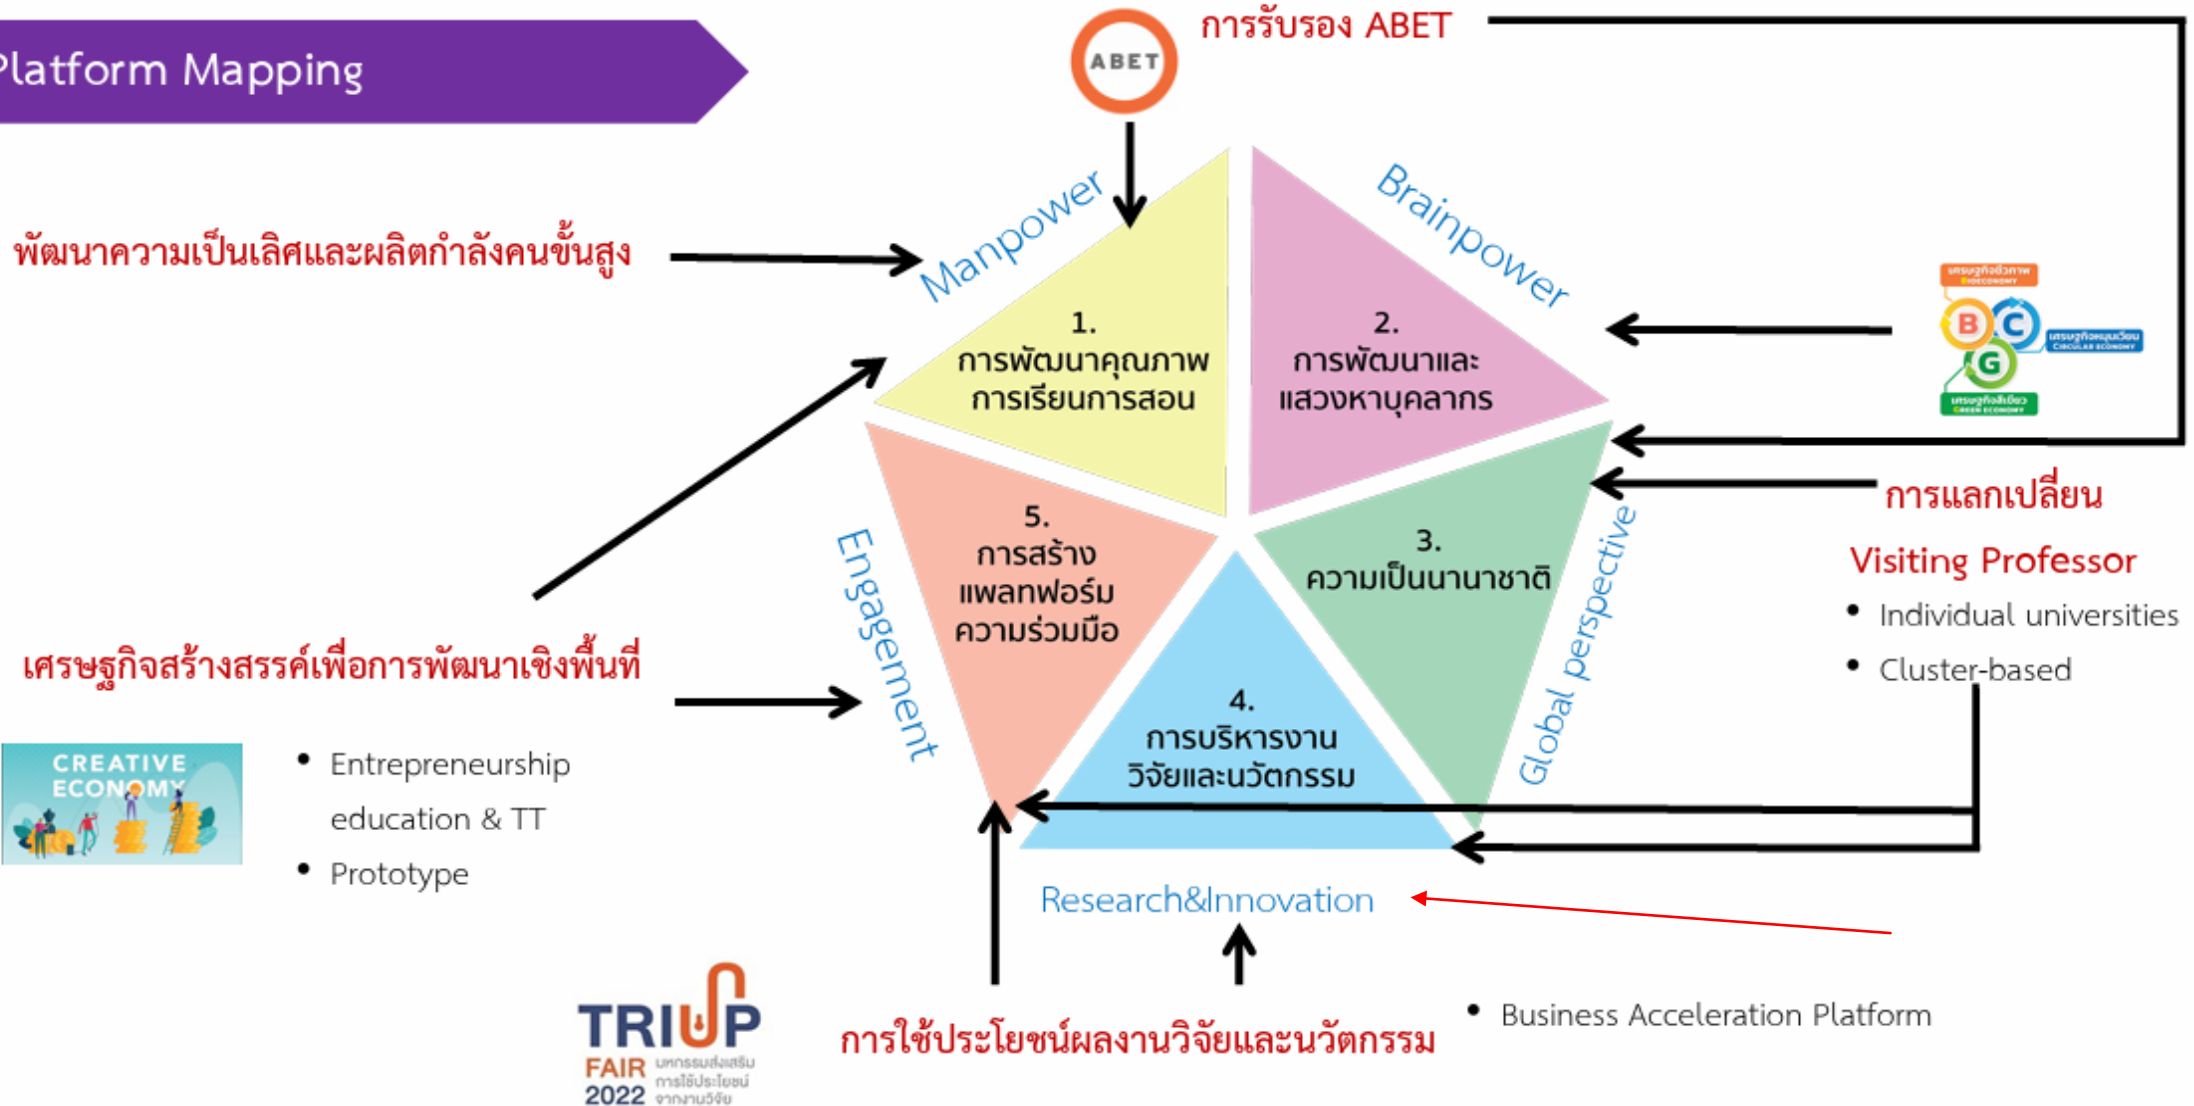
Platform Mapping

ABET

การรับรอง ABET

พัฒนาความเป็นเลิศและผลิตกำลังคนขั้นสูง

Manpower

Brainpower

1. การพัฒนาคุณภาพการเรียนการสอน

2. การพัฒนาและแสวงหาบุคลากร

B C G

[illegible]

การแลกเปลี่ยน

Visiting Professor

• Individual universities
• Cluster-based

Global perspective

3. ความเป็นนานาชาติ

Engagement

5. การสร้างแพลทฟอร์มความร่วมมือ

4. การบริหารงานวิจัยและนวัตกรรม

เศรษฐกิจสร้างสรรค์เพื่อการพัฒนาเชิงพื้นที่

CREATIVE ECONOMY

• Entrepreneurship education & TT
• Prototype

Research&Innovation

TRIUP FAIR 2022 มหกรรมส่งเสริมการใช้ประโยชน์จากงานวิจัย

การใช้ประโยชน์ผลงานวิจัยและนวัตกรรม

• Business Acceleration Platform